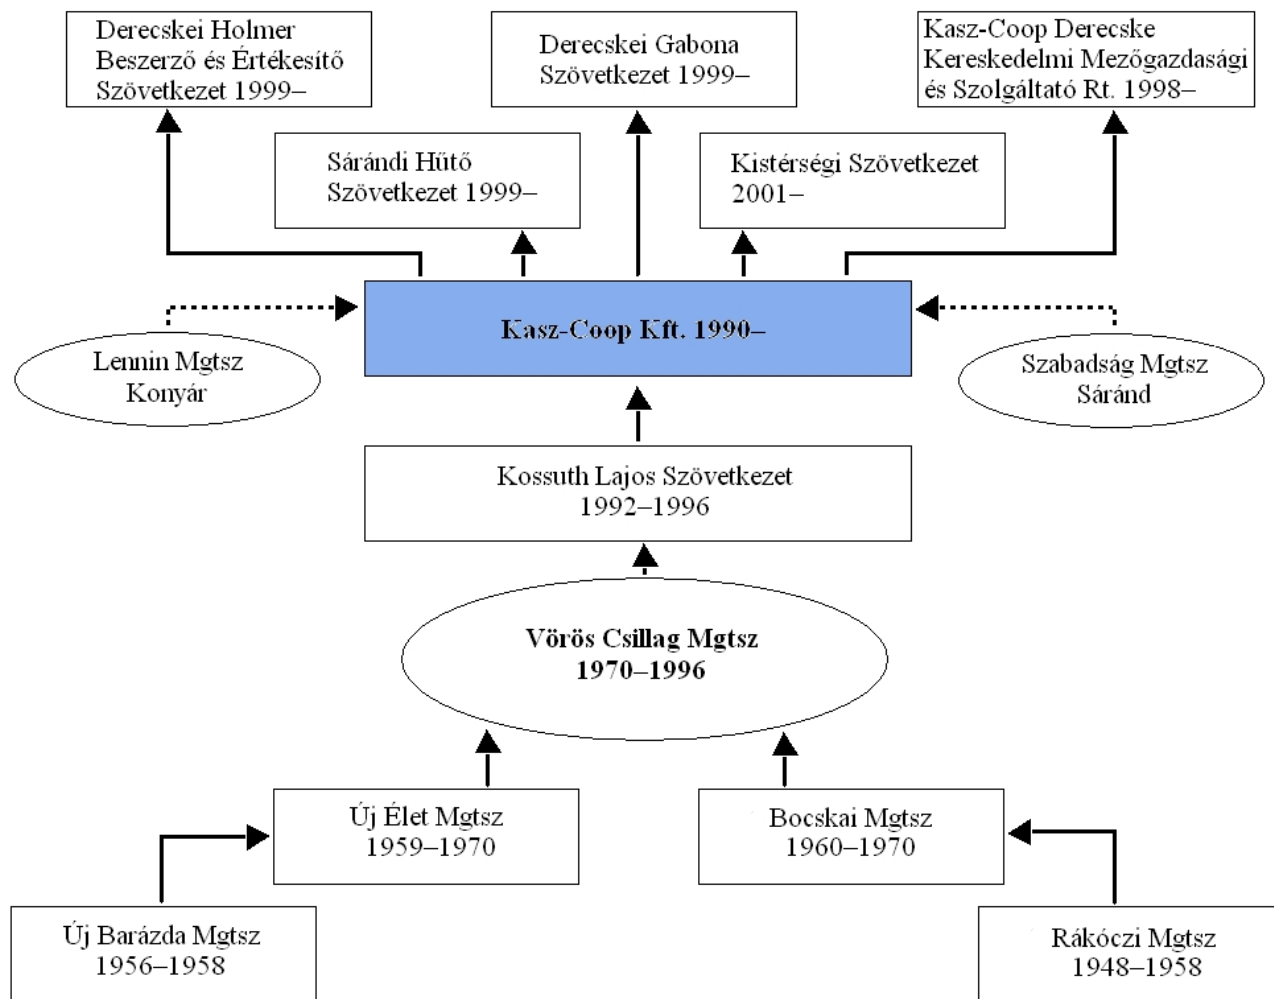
Derecskei Holmer Beszerző és Értékesítő Szövetkezet 1999–

Derecskei Gabona Szövetkezet 1999–

Kasz-Coop Derecske Kereskedelmi Mezőgazdasági és Szolgáltató Rt. 1998–

Sárándi Hűtő Szövetkezet 1999–

Kistérségi Szövetkezet 2001–

Kasz-Coop Kft. 1990–

Lennin Mgtsz Konyár

Szabadság Mgtsz Saránd

Kossuth Lajos Szövetkezet 1992–1996

Vörös Csillag Mgtsz 1970–1996

Új Élet Mgtsz 1959–1970

Bocskai Mgtsz 1960–1970

Új Barázda Mgtsz 1956–1958

Rákóczi Mgtsz 1948–1958